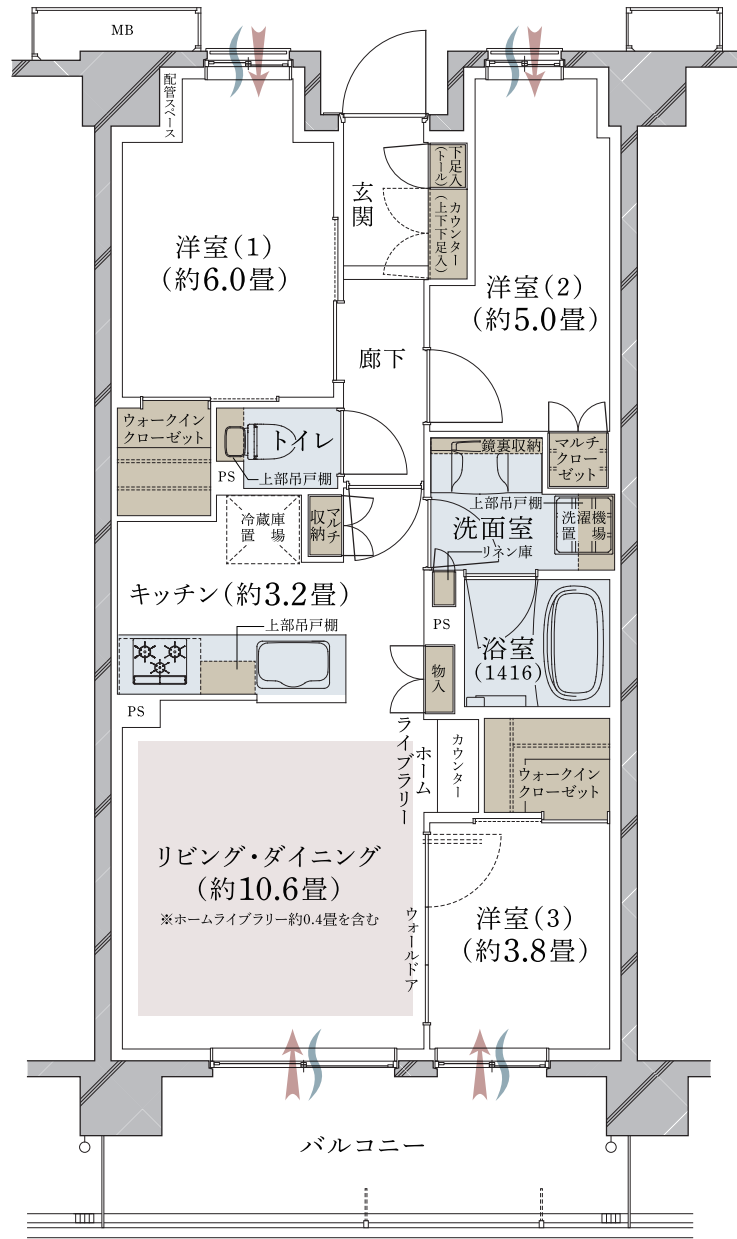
MB

配管スペース

玄関

下足入（トール）

カウンター（上下下足入）

洋室（1）
（約6.0畳）

洋室（2）
（約5.0畳）

廊下

ウォークインクローゼット

トイレ

PS

上部吊戸棚

鏡裏収納

マルチクローゼット

冷蔵庫置場

マルチ収納

上部吊戸棚

洗面室

洗濯機置場

リネン庫

キッチン（約3.2畳）

上部吊戸棚

PS

浴室
（1416）

物入

PS

ホームライブラリー

カウンター

ウォークインクローゼット

リビング・ダイニング
（約10.6畳）
※ホームライブラリー約0.4畳を含む

ウォールドア

洋室（3）
（約3.8畳）

バルコニー